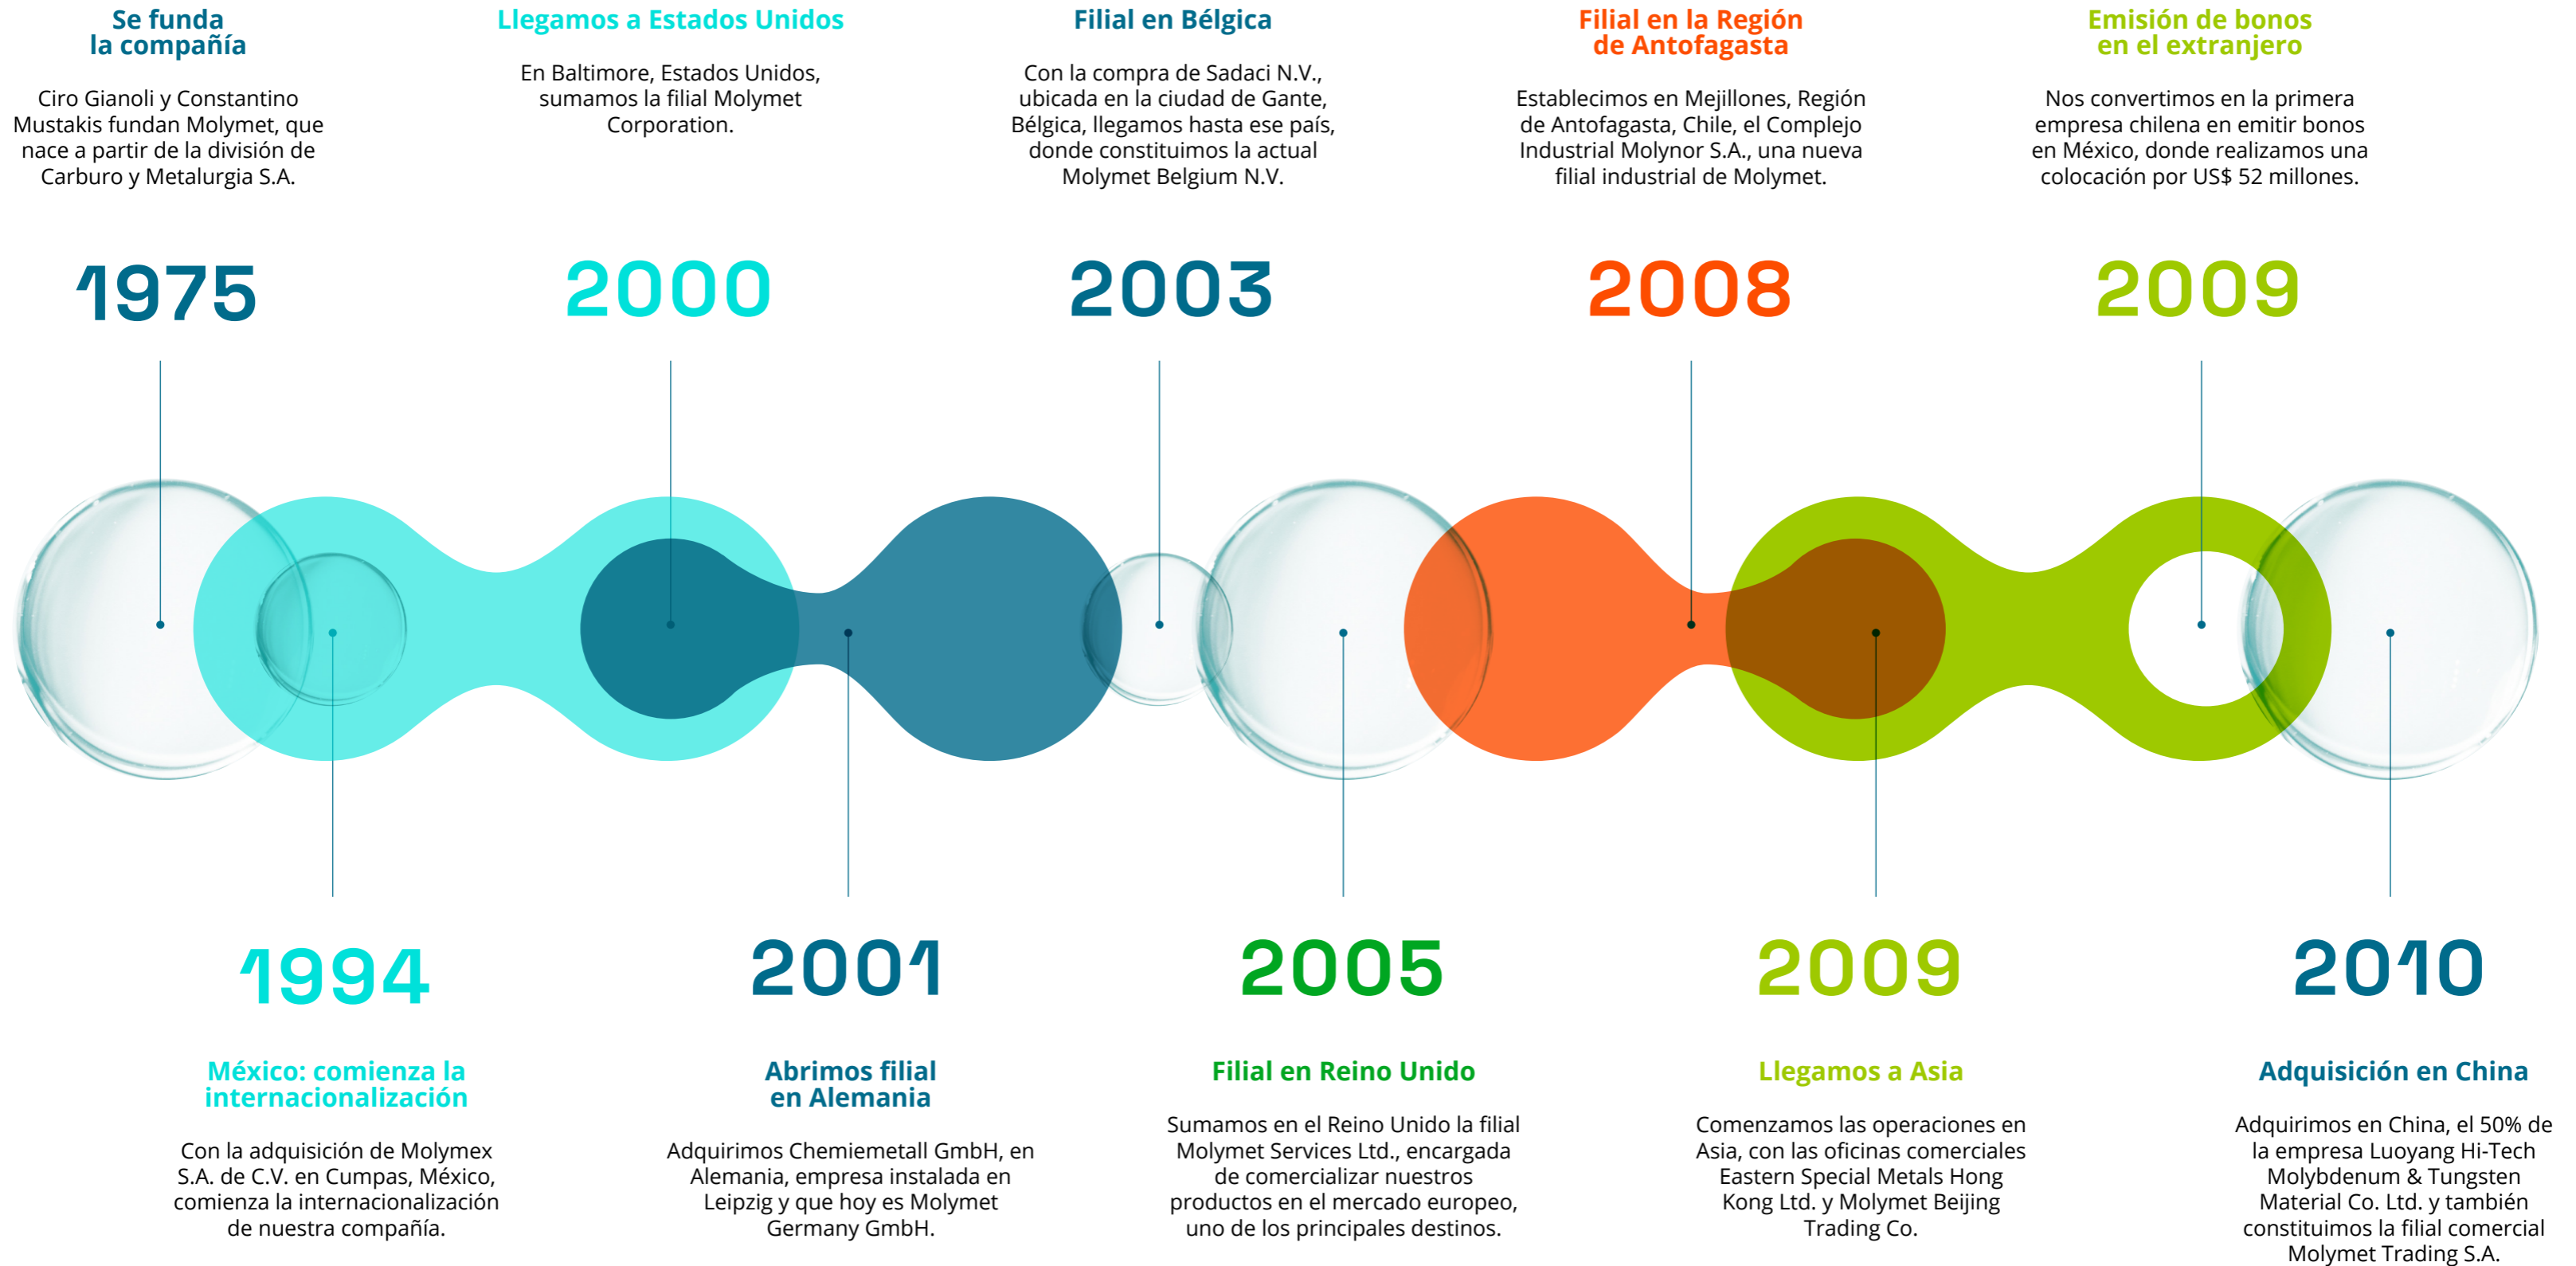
Se funda la compañía

Ciro Gianoli y Constantino Mustakis fundan Molymet, que nace a partir de la división de Carburo y Metalurgia S.A.

1975

Llegamos a Estados Unidos

En Baltimore, Estados Unidos, sumamos la filial Molymet Corporation.

2000

Filial en Bélgica

Con la compra de Sadaci N.V., ubicada en la ciudad de Gante, Bélgica, llegamos hasta ese país, donde constituimos la actual Molymet Belgium N.V.

2003

Filial en la Región de Antofagasta

Establecimos en Mejillones, Región de Antofagasta, Chile, el Complejo Industrial Molynor S.A., una nueva filial industrial de Molymet.

2008

Emisión de bonos en el extranjero

Nos convertimos en la primera empresa chilena en emitir bonos en México, donde realizamos una colocación por US$ 52 millones.

2009

1994

México: comienza la internacionalización

Con la adquisición de Molymex S.A. de C.V. en Cumpas, México, comienza la internacionalización de nuestra compañía.

2001

Abrimos filial en Alemania

Adquirimos Chemiemetall GmbH, en Alemania, empresa instalada en Leipzig y que hoy es Molymet Germany GmbH.

2005

Filial en Reino Unido

Sumamos en el Reino Unido la filial Molymet Services Ltd., encargada de comercializar nuestros productos en el mercado europeo, uno de los principales destinos.

2009

Llegamos a Asia

Comenzamos las operaciones en Asia, con las oficinas comerciales Eastern Special Metals Hong Kong Ltd. y Molymet Beijing Trading Co.

2010

Adquisición en China

Adquirimos en China, el 50% de la empresa Luoyang Hi-Tech Molybdenum & Tungsten Material Co. Ltd. y también constituimos la filial comercial Molymet Trading S.A.